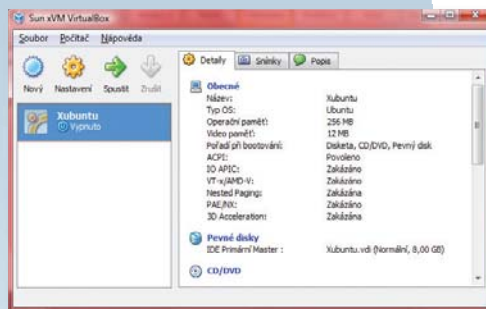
Sun xVM VirtualBox

Soubor Počítač Nápověda

Nový Nastavení Spustit Zrušit

Xubuntu
Vypnuto

Detaily Snímky Popis

Obecné

| | |
|---|---|
| Název: | Xubuntu |
| Typ OS: | Ubuntu |
| Operační paměť: | 256 MB |
| Video paměť: | 12 MB |
| Pořadí při bootování: | Disketa, CD/DVD, Pevný disk |
| ACPI: | Povoleno |
| IO APIC: | Zakázáno |
| VT-x/AMD-V: | Zakázáno |
| Nested Paging: | Zakázána |
| PAE/NX: | Zakázáno |
| 3D Acceleration: | Zakázána |

Pevné disky

| | |
|---|---|
| IDE Primární Master : | Xubuntu.vdi (Normální, 8,00 GB) |

CD/DVD